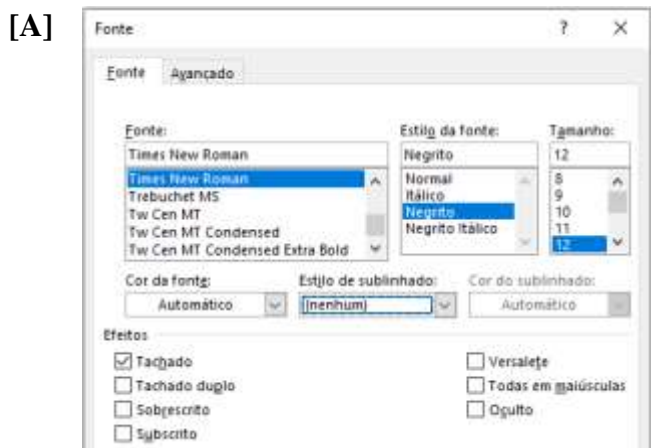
[A]

Fonte ? ×

Fonte Avançado

Fonte:
Times New Roman
Times New Roman
Trebuchet MS
Tw Cen MT
Tw Cen MT Condensed
Tw Cen MT Condensed Extra Bold

Estilo da fonte:
Negrito
Normal
Itálico
Negrito
Negrito Itálico

Tamanho:
12
8
9
10
11
12

Cor da fonte:
Automático

Estilo de sublinhado:
(nenhum)

Cor do sublinhado:
Automático

Efeitos
☑ Tachado
☐ Tachado duplo
☐ Sobrescrito
☐ Subscrito
☐ Versalete
☐ Todas em maiúsculas
☐ Oculto